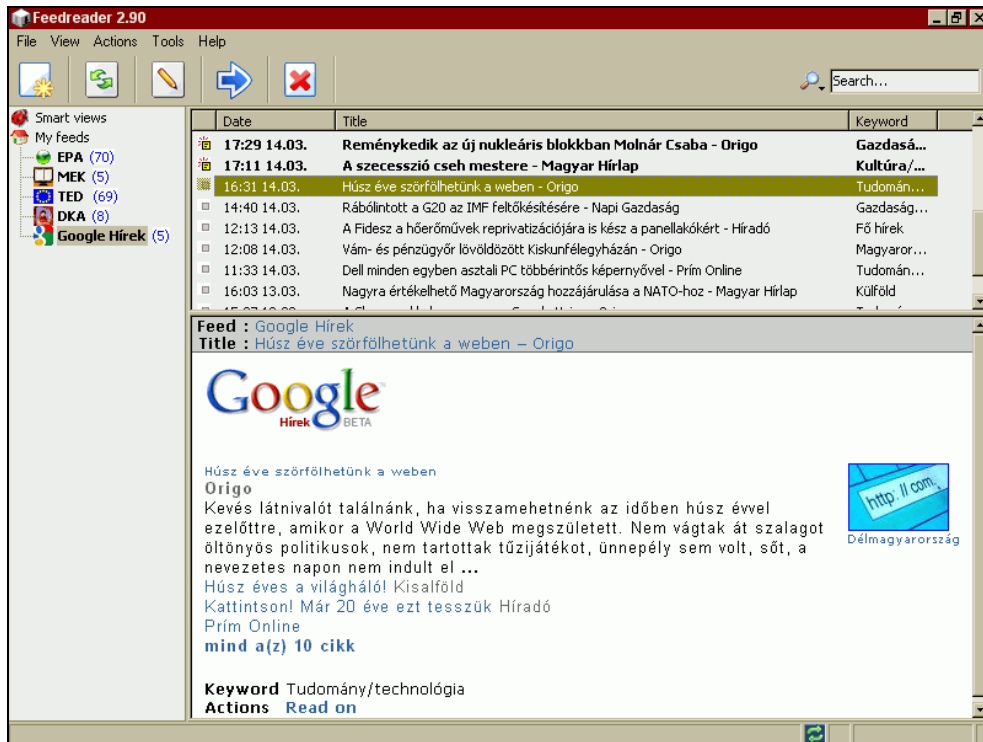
Feedreader 2.90

File View Actions Tools Help

Search...

Smart views
My feeds
EPA (70)
MEK (5)
TED (69)
DKA (8)
Google Hírek (5)

| Date | Title | Keyword |
|---|---|---|
| 17:29 14.03. | Reménykedik az új nukleáris blokkban Molnár Csaba - Origo | Gazdasá... |
| 17:11 14.03. | A szecesszió cseh mestere - Magyar Hírlap | Kultúra/... |
| 16:31 14.03. | Húsz éve szörfölhetünk a weben - Origo | Tudomán... |
| 14:40 14.03. | Rábólintott a G20 az IMF feltőkésítésére - Napi Gazdaság | Gazdaság... |
| 12:13 14.03. | A Fidesz a hőerőművek reprivatizációjára is kész a panellakókért - Híradó | Fő hírek |
| 12:08 14.03. | Vám- és pénzügyőr lövöldözött Kiskunfélegyházán - Origo | Magyaror... |
| 11:33 14.03. | Dell minden egyben asztali PC többérintős képernyővel - Prím Online | Tudomán... |
| 16:03 13.03. | Nagyra értékelhető Magyarország hozzájárulása a NATO-hoz - Magyar Hírlap | Külföld |

Feed : Google Hírek
Title : Húsz éve szörfölhetünk a weben – Origo

Google Hírek BETA

Húsz éve szörfölhetünk a weben
Origo
Kevés látnivalót találnánk, ha visszamehetnénk az időben húsz évvel ezelőttre, amikor a World Wide Web megszületett. Nem vágtak át szalagot öltönyös politikusok, nem tartottak tűzijátékot, ünnepély sem volt, sőt, a nevezetes napon nem indult el ...
Húsz éves a világháló! Kisalföld
Kattintson! Már 20 éve ezt tesszük Híradó
Prím Online
mind a(z) 10 cikk

http://com.
Délmagyarország

Keyword Tudomány/technológia
Actions Read on